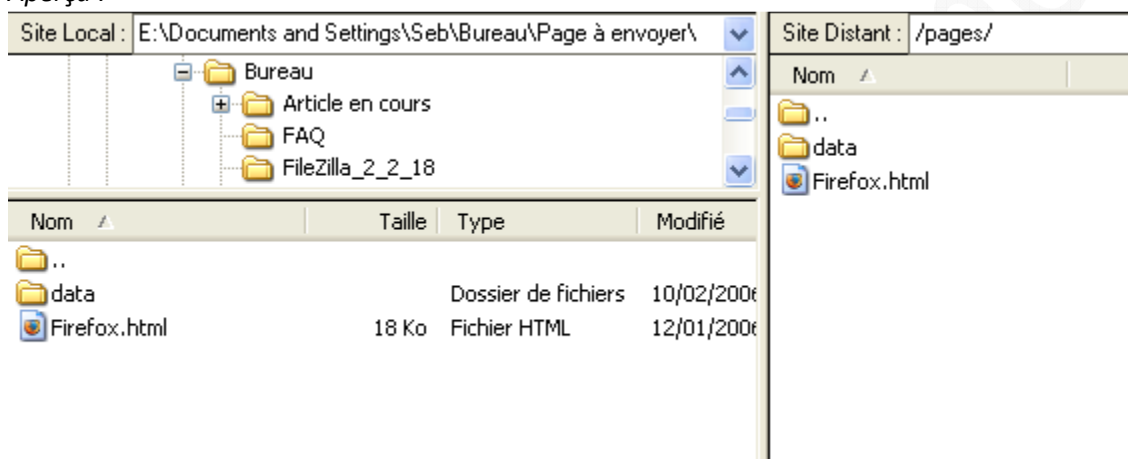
Aperçu :

Site Local : E:\Documents and Settings\Seb\Bureau\Page à envoyer\

Bureau
Article en cours
FAQ
FileZilla_2_2_18

| Nom | Taille | Type | Modifié |
|---|---|---|---|
| .. | | | |
| data | | Dossier de fichiers | 10/02/2006 |
| Firefox.html | 18 Ko | Fichier HTML | 12/01/2006 |

Site Distant : /pages/

Nom
..
data
Firefox.html